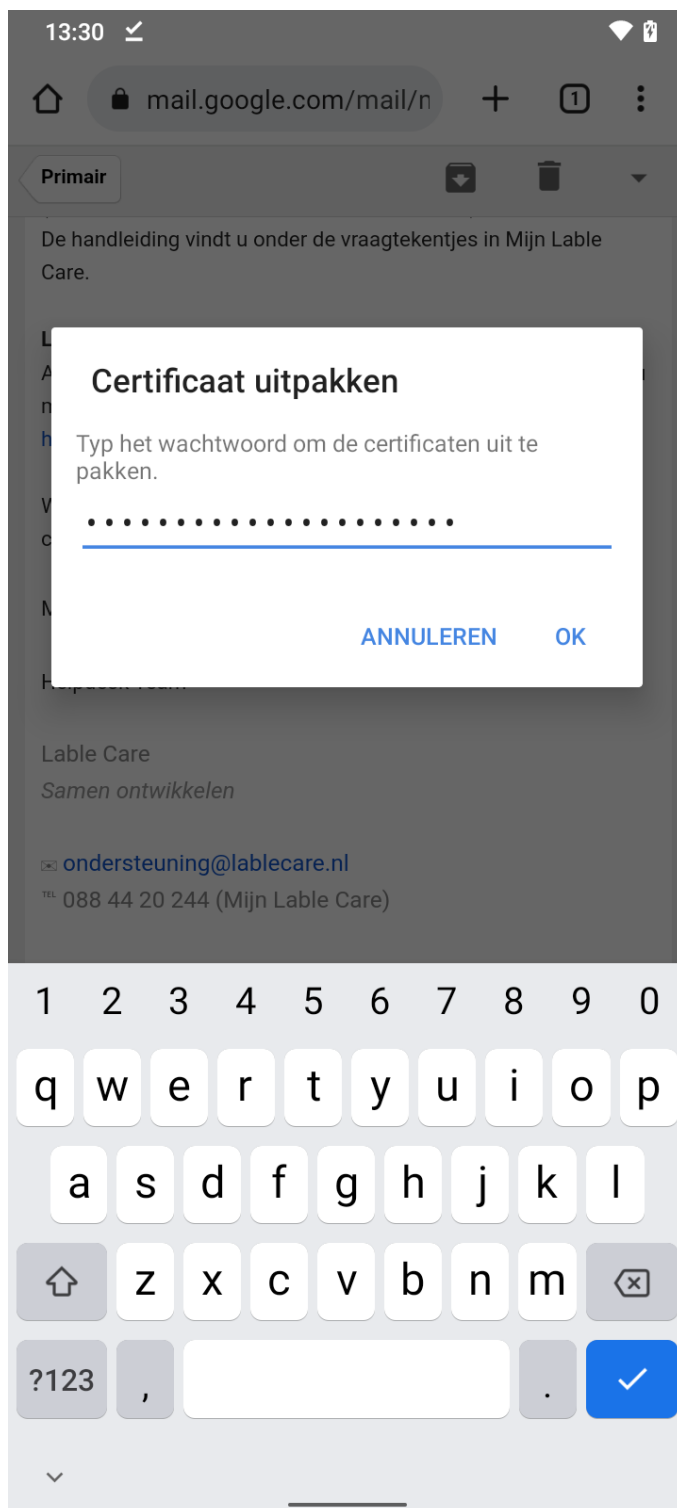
13:30

mail.google.com/mail/n

1

Primair

De handleiding vindt u onder de vraagtekentjes in Mijn Lable Care.

Certificaat uitpakken

Typ het wachtwoord om de certificaten uit te pakken.

••••••••••••••••••••

ANNULEREN OK

Lable Care
*Samen ontwikkelen*

ondersteuning@lablecare.nl
TEL 088 44 20 244 (Mijn Lable Care)

1 2 3 4 5 6 7 8 9 0
q w e r t y u i o p
a s d f g h j k l
z x c v b n m
?123 , .